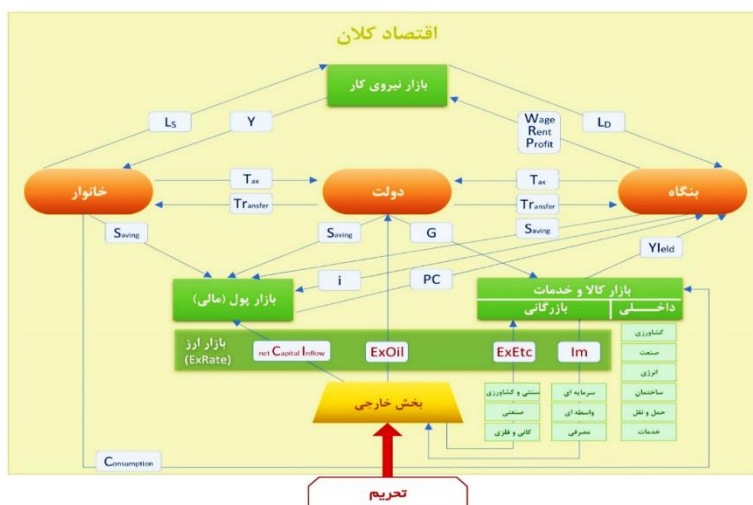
اقتصاد کلان

بازار نیروی کار

Ls
Y
Wage
Rent
Profit
LD

خانوار
دولت
بنگاه

Tax
Transfer
Tax
Transfer

Saving
Saving
G
Saving
Yield

i
PC

بازار پول (مالی)

بازار کالا و خدمات
بازرگانی
داخـــلی

کشاورزی
صنعت
انرژی
ساختمان
حمل و نقل
خدمات

بازار ارز
(ExRate)
net Capital Inflow
ExOil
ExEtc
Im

بخش خارجی

سنتی و کشاورزی
صنعتی
کانی و فلزی

سرمایه ای
واسطه ای
مصرفی

Consumption

تحریم